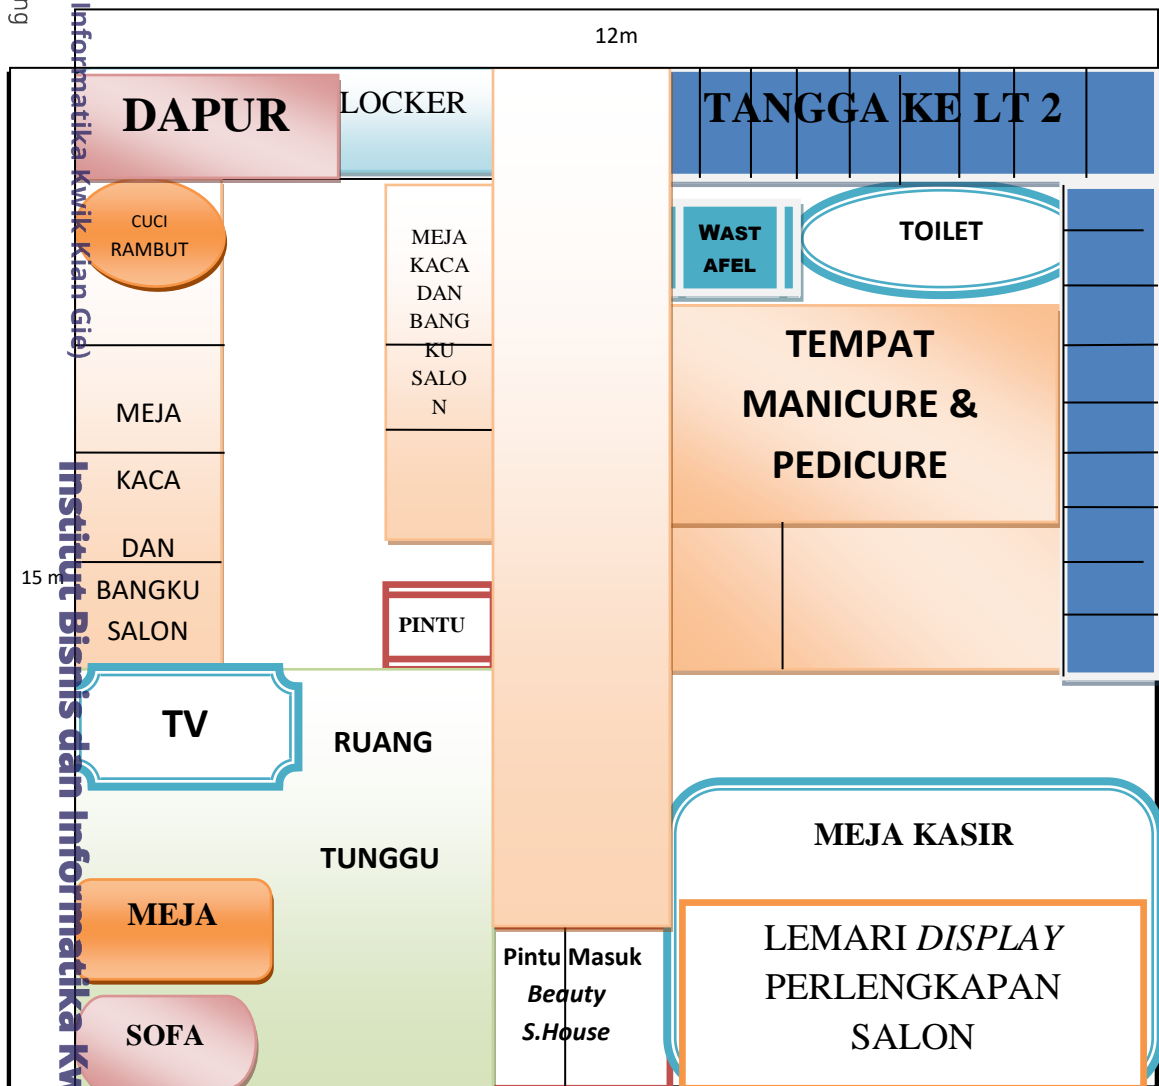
ng
Informatika Kwik Kian Gie)

12m

DAPUR
LOCKER
TANGGA KE LT 2
CUCI RAMBUT
MEJA KACA DAN BANGKU SALON
WASTAFEL
TOILET
TEMPAT MANICURE & PEDICURE
MEJA
KACA
DAN
15 m
BANGKU
SALON
PINTU
Institut Bisnis dan Informatika Kw
TV
RUANG
TUNGGU
MEJA KASIR
MEJA
LEMARI *DISPLAY* PERLENGKAPAN SALON
Pintu Masuk
*Beauty S.House*
SOFA